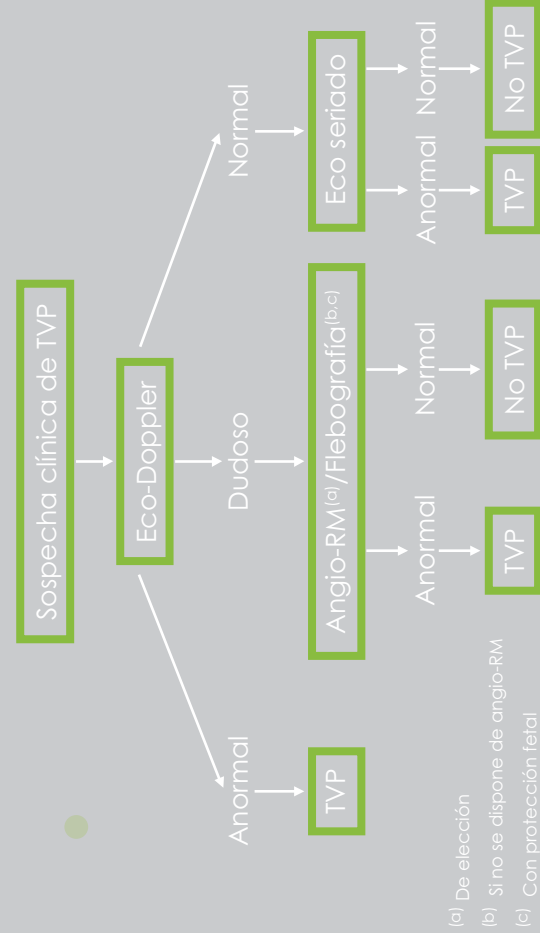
Sospecha clínica de TVP

Eco-Doppler

Anormal

TVP

Dudoso

Angio-RM$^{(a)}$/Flebografía$^{(b,c)}$

Anormal

TVP

Normal

No TVP

Normal

Eco seriado

Anormal

TVP

Normal

No TVP

(a) De elección
(b) Si no se dispone de angio-RM
(c) Con protección fetal